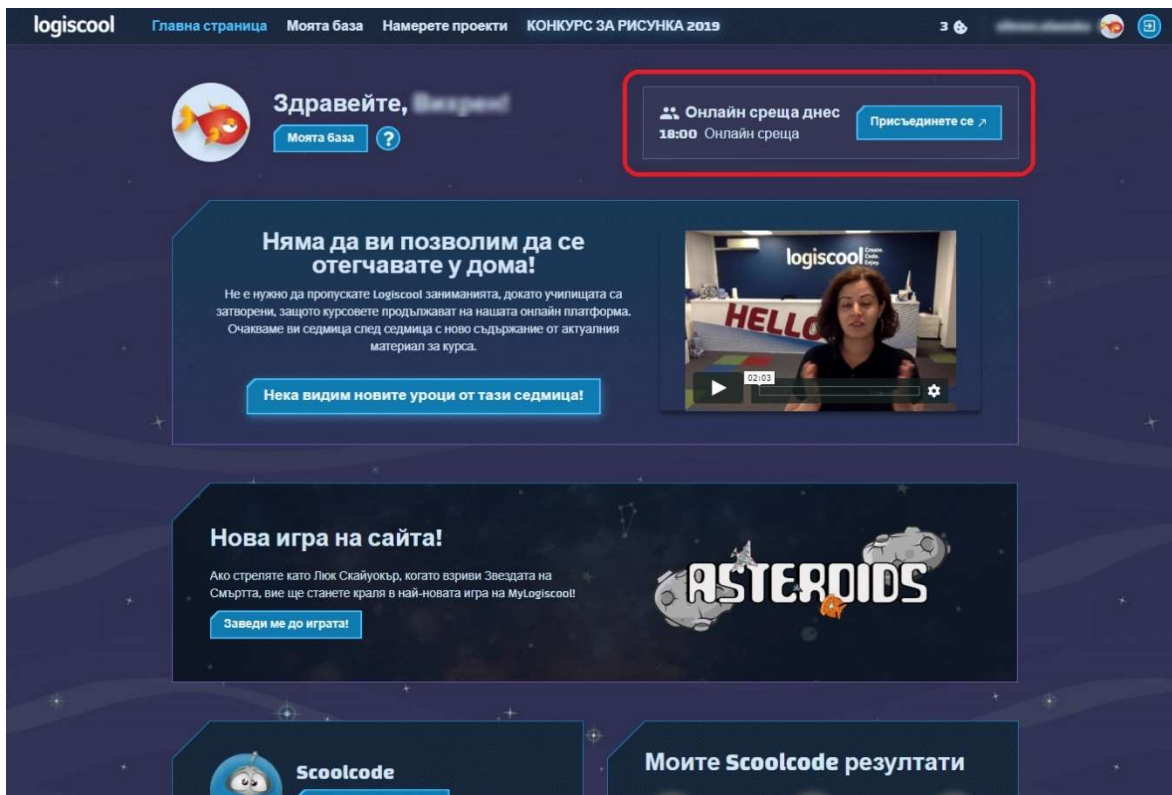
logiscool Главна страница Моята база Намерете проекти КОНКУРС ЗА РИСУНКА 2019

3 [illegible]

Здравейте, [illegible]

Моята база ?

Онлайн среща днес
18:00 Онлайн среща

Присъединете се

Няма да ви позволим да се отегчавате у дома!

Не е нужно да пропускате Logiscool заниманията, докато училищата са затворени, защото курсовете продължават на нашата онлайн платформа. Очакваме ви седмица след седмица с ново съдържание от актуалния материал за курса.

Нека видим новите уроци от тази седмица!

logiscool Create. Code. Enjoy.

HELLO

02:03

Нова игра на сайта!

Ако стреляте като Люк Скайуокър, когато взриви Звездата на Смъртта, вие ще станете краля в най-новата игра на MyLogiscool!

Заведи ме до играта!

ASTEROIDS

Scoolcode

Моите Scoolcode резултати